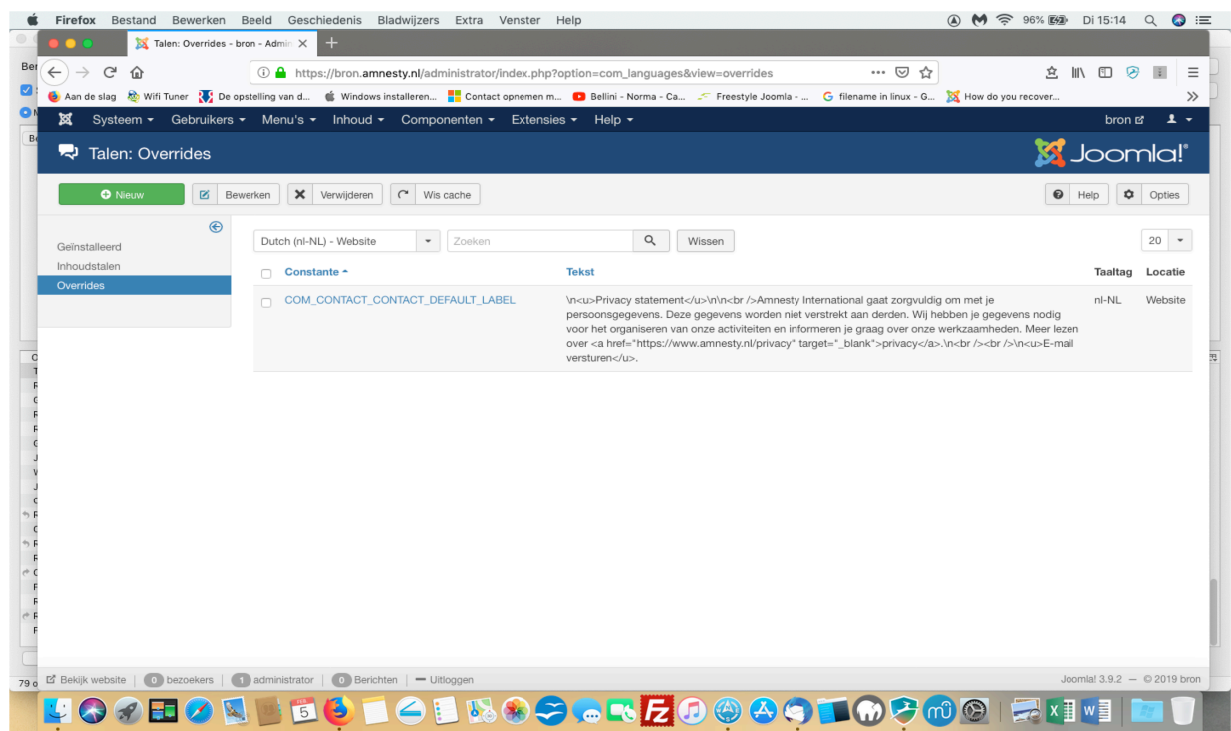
Firefox Bestand Bewerken Beeld Geschiedenis Bladwijzers Extra Venster Help

96% Di 15:14

Talen: Overrides - bron - Admin

https://bron.amnesty.nl/administrator/index.php?option=com_languages&view=overrides

Aan de slag Wifi Tuner De opstelling van d... Windows installeren... Contact opnemen m... Bellini - Norma - Ca... Freestyle Joomla - ... filename in linux - G... How do you recover...

Systeem Gebruikers Menu's Inhoud Componenten Extensies Help bron

Talen: Overrides

Joomla!

Nieuw Bewerken Verwijderen Wis cache Help Opties

Geïnstalleerd
Inhoudstalen
Overrides

Dutch (nl-NL) - Website Zoeken Wissen 20

| Constante | Tekst | Taaltag | Locatie |
|---|---|---|---|
| COM_CONTACT_CONTACT_DEFAULT_LABEL | \n<u>Privacy statement</u>\n\n<br />Amnesty International gaat zorgvuldig om met je persoonsgegevens. Deze gegevens worden niet verstrekt aan derden. Wij hebben je gegevens nodig voor het organiseren van onze activiteiten en informeren je graag over onze werkzaamheden. Meer lezen over <a href="https://www.amnesty.nl/privacy" target="_blank">privacy</a>.\n<br /><br />\n<u>E-mail versturen</u>. | nl-NL | Website |

Bekijk website | 0 bezoekers | 1 administrator | 0 Berichten | Uitloggen

Joomla! 3.9.2 — © 2019 bron